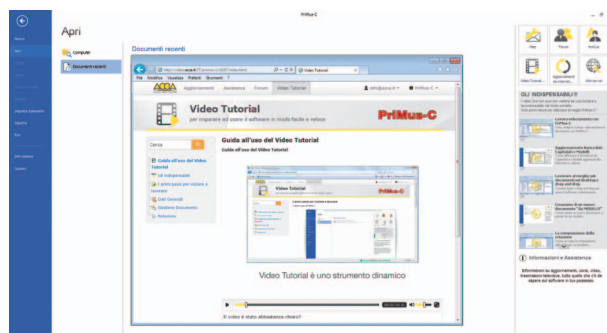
PriMus-C

Apri

Computer

Documenti recenti

Documenti recenti

File Modifica Visualizza Preferiti Strumenti ?

Video Tutorial

Aggiornamenti Assistenza Forum Video Tutorial

PriMus-C

Video Tutorial

per imparare ad usare il software in modo facile e veloce

PriMus-C

Cerca

Guida all'uso del Video Tutorial

Guida all'uso del Video Tutorial

Gli indispensabili

I primi passi per iniziare a lavorare

Dati Generali

Gestione Documento

Relazione

Video Tutorial è uno strumento dinamico

Il video è stato abbastanza chiaro?

Help

Forum

Assistenza

Video Tutorial

Aggiornamenti

GLI INDISPENSABILI

Informazioni e Assistenza